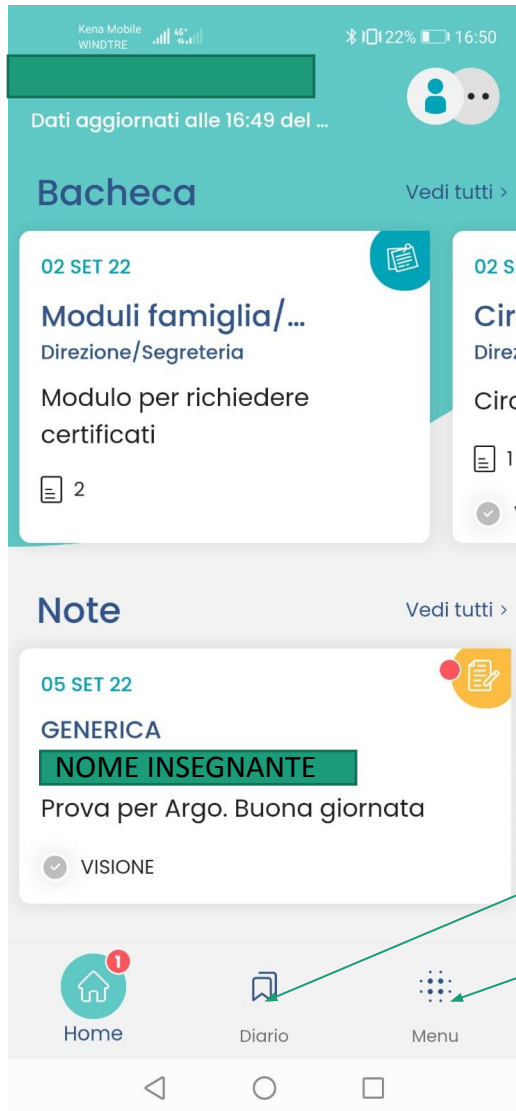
Kena Mobile WINDTRE 22% 16:50

Dati aggiornati alle 16:49 del ...

Bacheca

Vedi tutti ›

02 SET 22

Moduli famiglia/...

Direzione/Segreteria

Modulo per richiedere certificati

2

02 S

Cir

Direz

Circ

1

Note

Vedi tutti ›

05 SET 22

GENERICA

NOME INSEGNANTE

Prova per Argo. Buona giornata

VISIONE

1

Home

Diario

Menu